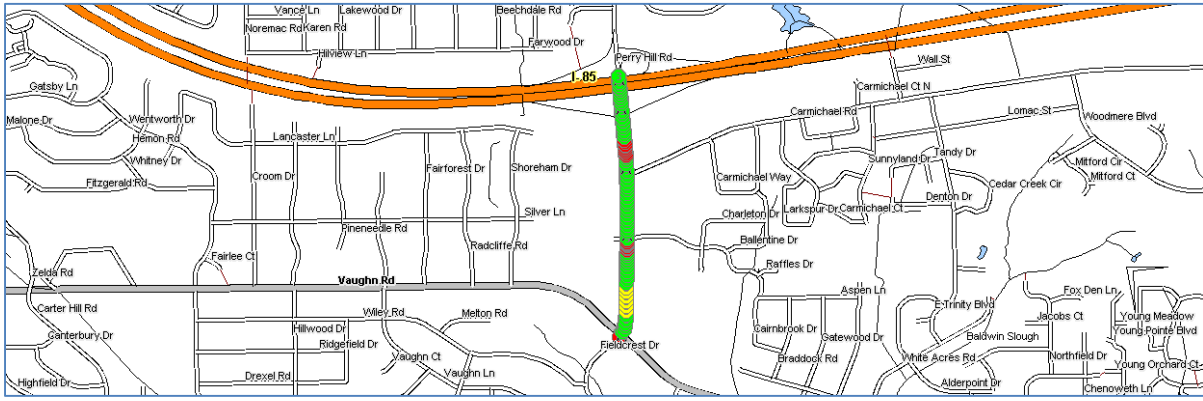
Vance Ln
Lakewood Dr
Beechdale Rd
Noremac Rd
Karen Rd
Farwood Dr
Hillview Ln
Perry Hill Rd
I-85
Wall St
Gatsby Ln
Carmichael Ct N
Carmichael Rd
Lomac St
Woodmere Blvd
Malone Dr
Wentworth Dr
Hemon Rd
Lancaster Ln
Whitney Dr
Shoreham Dr
Tandy Dr
Sunnyland Dr
Mitford Cir
Fairforest Dr
Mitford Ct
Fitzgerald Rd
Croom Dr
Carmichael Way
Cedar Creek Cir
Denton Dr
Charleton Dr
Larkspur Dr
Carmichael Ct
Silver Ln
Pineneedle Rd
Radcliffe Rd
Ballentine Dr
Fairlee Ct
Zelda Rd
Raffles Dr
Vaughn Rd
Carter Hill Rd
Aspen Ln
Fox Den Ln
E Trinity Blvd
Wiley Rd
Melton Rd
Young Meadow
Jacobs Ct
Young Pointe Blvd
Canterbury Dr
Cairnbrook Dr
Gatewood Dr
Hillwood Dr
Baldwin Slough
Ridgefield Dr
Fieldcrest Dr
Vaughn Ct
Northfield Dr
Young Orchard Ct
Braddock Rd
White Acres Rd
Highfield Dr
Drexel Rd
Vaughn Ln
Alderpoint Dr
Chenoweth Ln